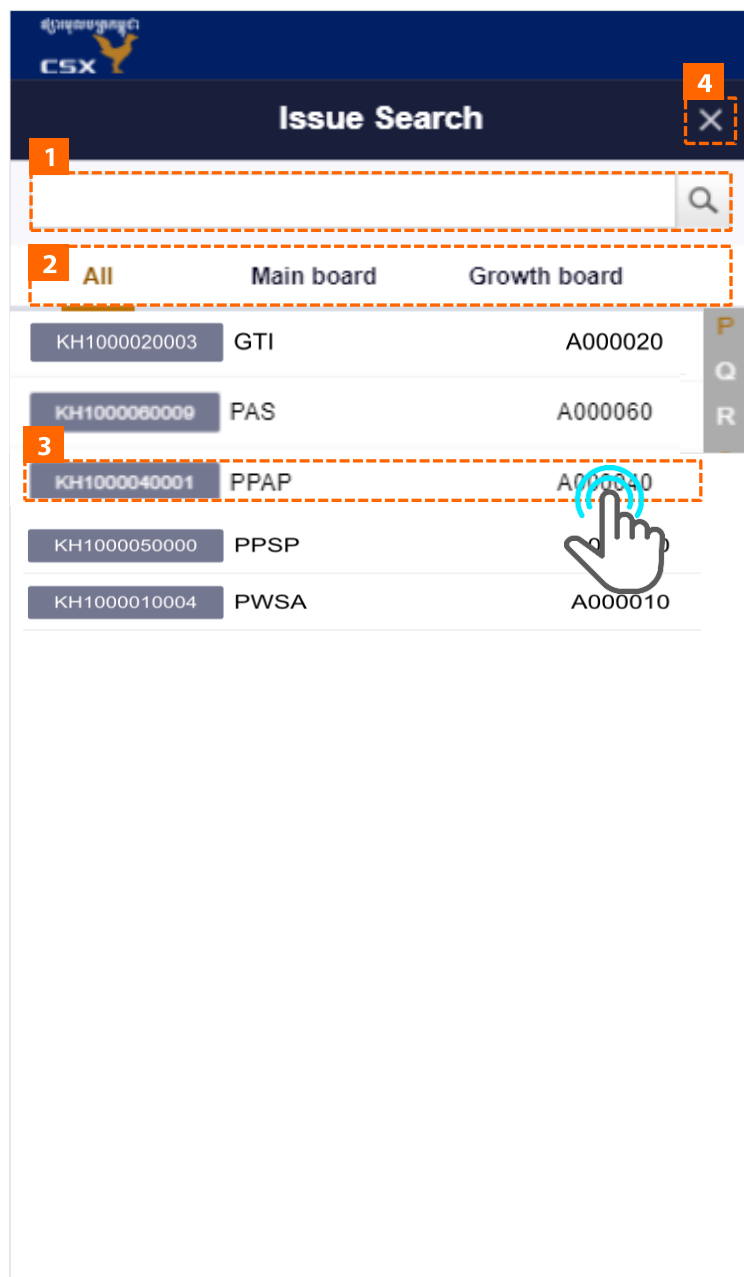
ផ្សារមូលបត្រកម្ពុជា
CSX

Issue Search
4
×

1

2
All
Main board
Growth board

P
Q
R

KH1000020003 GTI A000020
KH1000060009 PAS A000060
3
KH1000040001 PPAP A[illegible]0
KH1000050000 PPSP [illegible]
KH1000010004 PWSA A000010